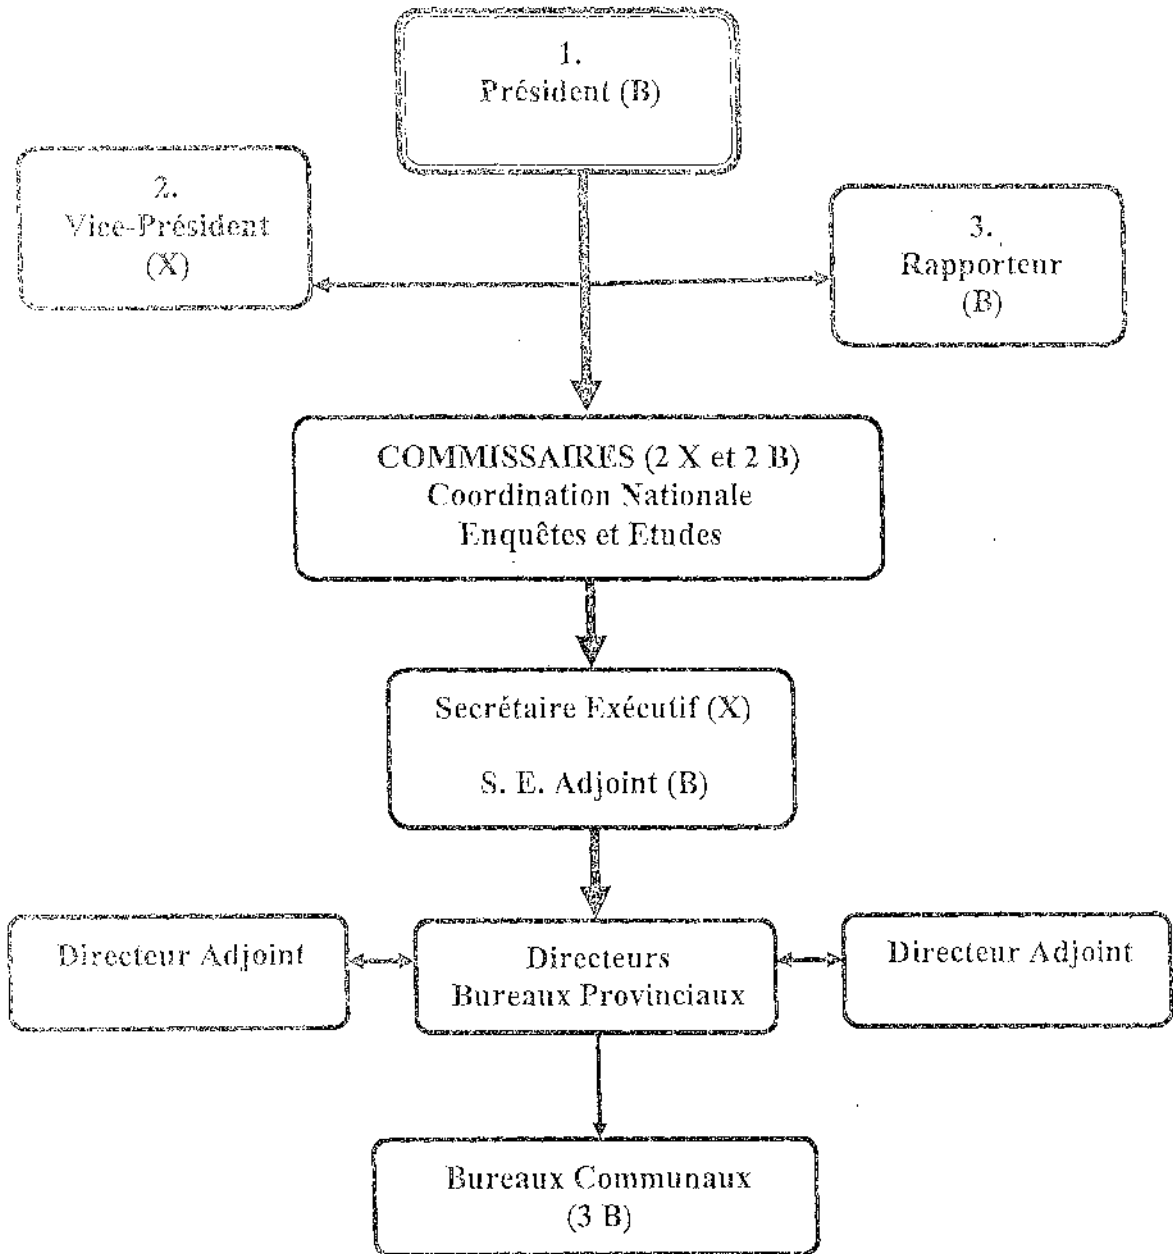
1.
Président (B)

2.
Vice-Président
(X)

3.
Rapporteur
(B)

COMMISSAIRES (2 X et 2 B)
Coordination Nationale
Enquêtes et Etudes

Secrétaire Exécutif (X)

S. E. Adjoint (B)

Directeur Adjoint

Directeurs
Bureaux Provinciaux

Directeur Adjoint

Bureaux Communaux
(3 B)